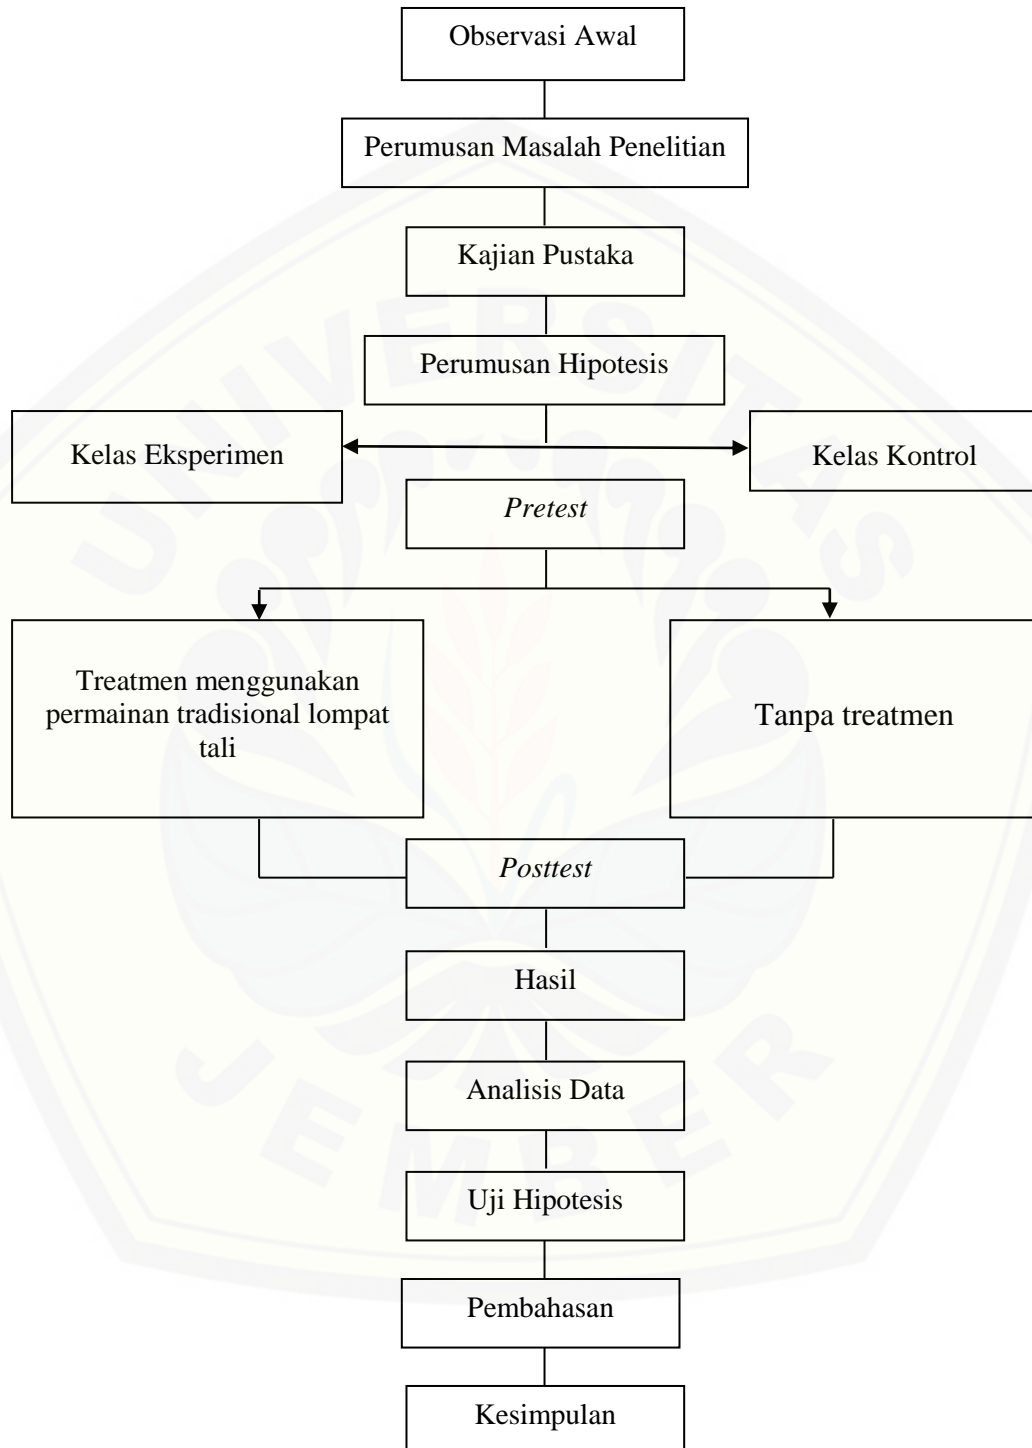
Observasi Awal

Perumusan Masalah Penelitian

Kajian Pustaka

Perumusan Hipotesis

Kelas Eksperimen

Kelas Kontrol

*Pretest*

Treatmen menggunakan permainan tradisional lompat tali

Tanpa treatmen

*Posttest*

Hasil

Analisis Data

Uji Hipotesis

Pembahasan

Kesimpulan

UNIVERSITAS JEMBER